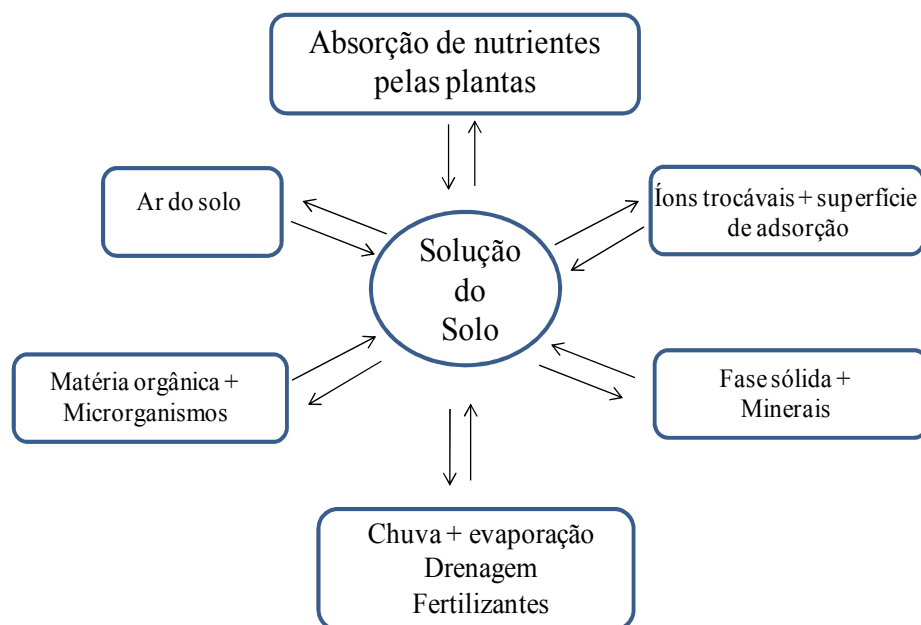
Absorção de nutrientes pelas plantas

Ar do solo

Íons trocávais + superfície de adsorção

Solução do Solo

Matéria orgânica + Microrganismos

Fase sólida + Minerais

Chuva + evaporação
Drenagem
Fertilizantes